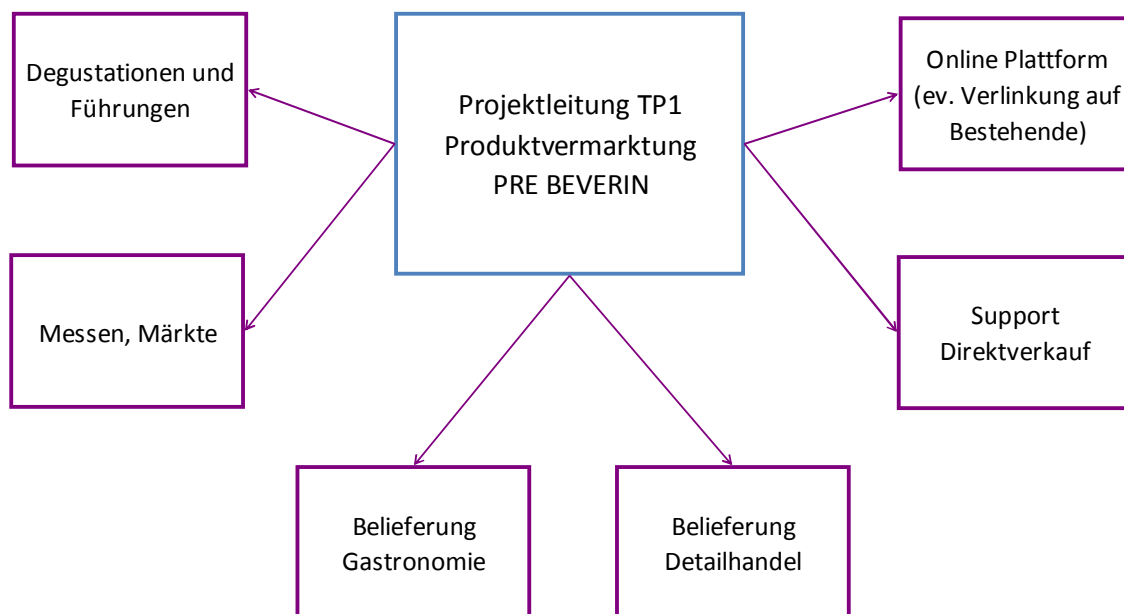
Degustationen und Führungen

Projektleitung TP1
Produktvermarktung
PRE BEVERIN

Online Plattform (ev. Verlinkung auf Bestehende)

Messen, Märkte

Support Direktverkauf

Belieferung Gastronomie

Belieferung Detailhandel